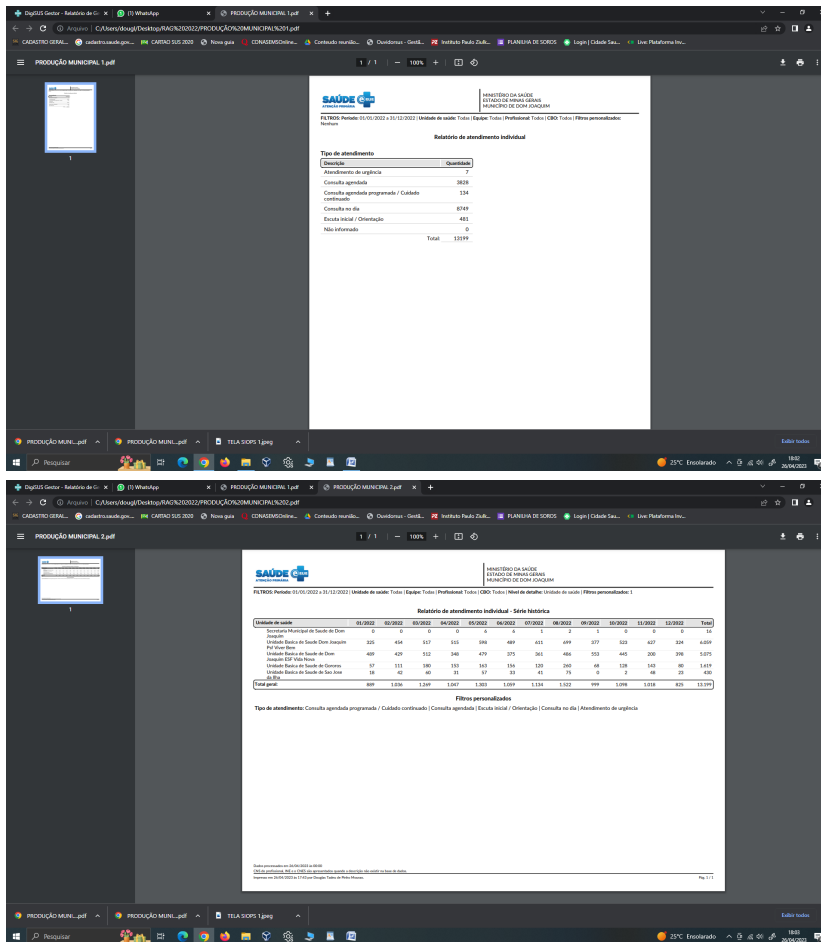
DigiSUS Gestor - Relatório de G ×   (1) WhatsApp ×   PRODUÇÃO MUNICIPAL 1.pdf ×   +

Arquivo | C:/Users/dougl/Desktop/RAG%202022/PRODUÇÃO%20MUNICIPAL%201.pdf

CADASTRO GERAL...   cadastro.saude.gov...   CARTAO SUS 2020   Nova guia   CONASEMSOnline...   Conteudo reunião...   Ouvidorsus - Gestã...   Instituto Paulo Zullk...   PLANILHA DE SOROS   Login | Cidade Sau...   Live: Plataforma Inv...

PRODUÇÃO MUNICIPAL 1.pdf   1 / 1   100%

SAÚDE ATENÇÃO PRIMÁRIA

MINISTÉRIO DA SAÚDE
ESTADO DE MINAS GERAIS
MUNICÍPIO DE DOM JOAQUIM

FILTROS: Período: 01/01/2022 a 31/12/2022 | Unidade de saúde: Todas | Equipe: Todas | Profissional: Todos | CBO: Todos | Filtros personalizados: Nenhum

Relatório de atendimento individual

Tipo de atendimento

| Descrição | Quantidade |
|---|---|
| Atendimento de urgência | 7 |
| Consulta agendada | 3828 |
| Consulta agendada programada / Cuidado continuado | 134 |
| Consulta no dia | 8749 |
| Escuta inicial / Orientação | 481 |
| Não informado | 0 |
| Total: | 13199 |

PRODUÇÃO MUNI....pdf   PRODUÇÃO MUNI....pdf   TELA SIOPS 1.jpeg   Exibir todos

Pesquisar   25°C Ensolarado   18:02 26/04/2022

DigiSUS Gestor - Relatório de G ×   (1) WhatsApp ×   PRODUÇÃO MUNICIPAL 1.pdf ×   PRODUÇÃO MUNICIPAL 2.pdf ×   +

Arquivo | C:/Users/dougl/Desktop/RAG%202022/PRODUÇÃO%20MUNICIPAL%202.pdf

PRODUÇÃO MUNICIPAL 2.pdf   1 / 1   100%

SAÚDE ATENÇÃO PRIMÁRIA

MINISTÉRIO DA SAÚDE
ESTADO DE MINAS GERAIS
MUNICÍPIO DE DOM JOAQUIM

FILTROS: Período: 01/01/2022 a 31/12/2022 | Unidade de saúde: Todas | Equipe: Todas | Profissional: Todos | CBO: Todos | Nível de detalhe: Unidade de saúde | Filtros personalizados: 1

Relatório de atendimento individual - Série histórica

| Unidade de saúde | 01/2022 | 02/2022 | 03/2022 | 04/2022 | 05/2022 | 06/2022 | 07/2022 | 08/2022 | 09/2022 | 10/2022 | 11/2022 | 12/2022 | Total |
|---|---|---|---|---|---|---|---|---|---|---|---|---|---|
| Secretaria Municipal de Saude de Dom Joaquim | 0 | 0 | 0 | 0 | 6 | 6 | 1 | 2 | 1 | 0 | 0 | 0 | 16 |
| Unidade Basica de Saude Dom Joaquim Psf Viver Bem | 325 | 454 | 517 | 515 | 598 | 489 | 611 | 699 | 377 | 523 | 627 | 324 | 6.059 |
| Unidade Basica de Saude de Dom Joaquim ESF Vida Nova | 469 | 429 | 512 | 348 | 479 | 375 | 361 | 486 | 553 | 445 | 200 | 398 | 5.075 |
| Unidade Basica de Saude de Gororos | 57 | 111 | 180 | 153 | 163 | 156 | 120 | 260 | 68 | 128 | 143 | 80 | 1.619 |
| Unidade Basica de Saude de Sao Jose da Ilha | 18 | 42 | 60 | 31 | 57 | 33 | 41 | 75 | 0 | 2 | 48 | 23 | 430 |
| Total geral: | 869 | 1.036 | 1.269 | 1.047 | 1.303 | 1.059 | 1.134 | 1.522 | 999 | 1.098 | 1.018 | 825 | 13.199 |

Filtros personalizados

Tipo de atendimento: Consulta agendada programada / Cuidado continuado | Consulta agendada | Escuta inicial / Orientação | Consulta no dia | Atendimento de urgência

Dados processados em 26/04/2022 às 00:00
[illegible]
Impresso em 26/04/2022 às 17:45 por Douglas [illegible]   Pág. 1 / 1

PRODUÇÃO MUNI....pdf   PRODUÇÃO MUNI....pdf   TELA SIOPS 1.jpeg   Exibir todos

Pesquisar   25°C Ensolarado   18:03 26/04/2022